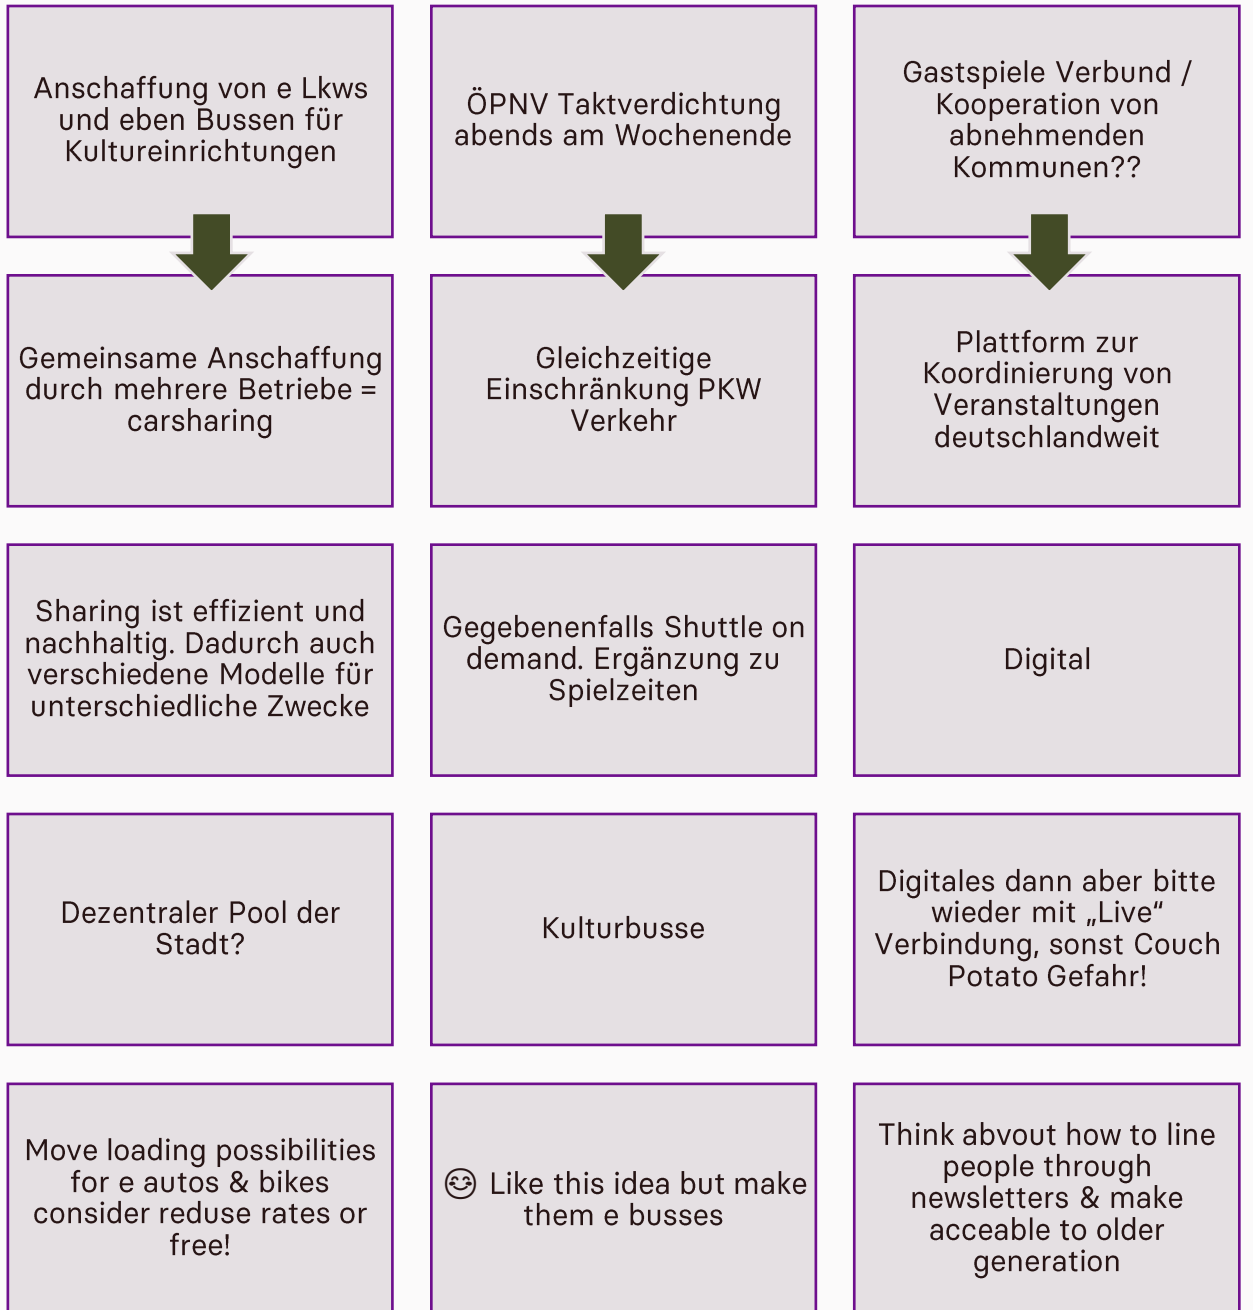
Anschaffung von e Lkws und eben Bussen für Kultureinrichtungen

ÖPNV Taktverdichtung abends am Wochenende

Gastspiele Verbund / Kooperation von abnehmenden Kommunen??

Gemeinsame Anschaffung durch mehrere Betriebe = carsharing

Gleichzeitige Einschränkung PKW Verkehr

Plattform zur Koordinierung von Veranstaltungen deutschlandweit

Sharing ist effizient und nachhaltig. Dadurch auch verschiedene Modelle für unterschiedliche Zwecke

Gegebenenfalls Shuttle on demand. Ergänzung zu Spielzeiten

Digital

Dezentraler Pool der Stadt?

Kulturbusse

Digitales dann aber bitte wieder mit „Live“ Verbindung, sonst Couch Potato Gefahr!

Move loading possibilities for e autos & bikes consider reduse rates or free!

😊 Like this idea but make them e busses

Think abvout how to line people through newsletters & make acceable to older generation